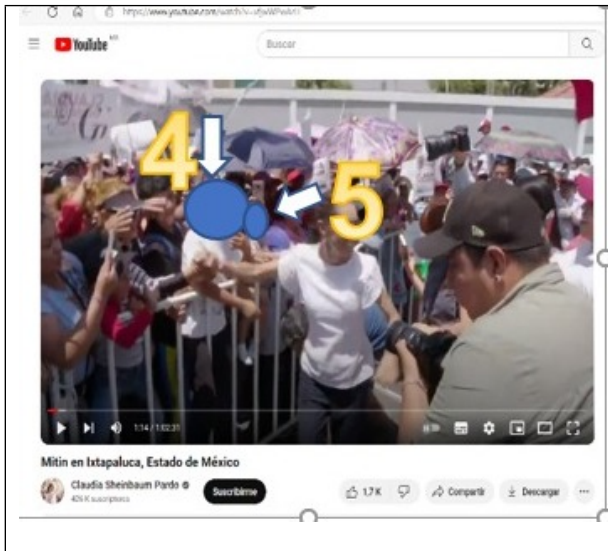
https://www.youtube.com/watch?v=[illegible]

YouTube MX

Buscar

4

5

1:14 / 1:02:31

Mitin en Ixtapaluca, Estado de México

Claudia Sheinbaum Pardo

426 K suscriptores

Suscribirme

1,7 K

Compartir

Descargar

...